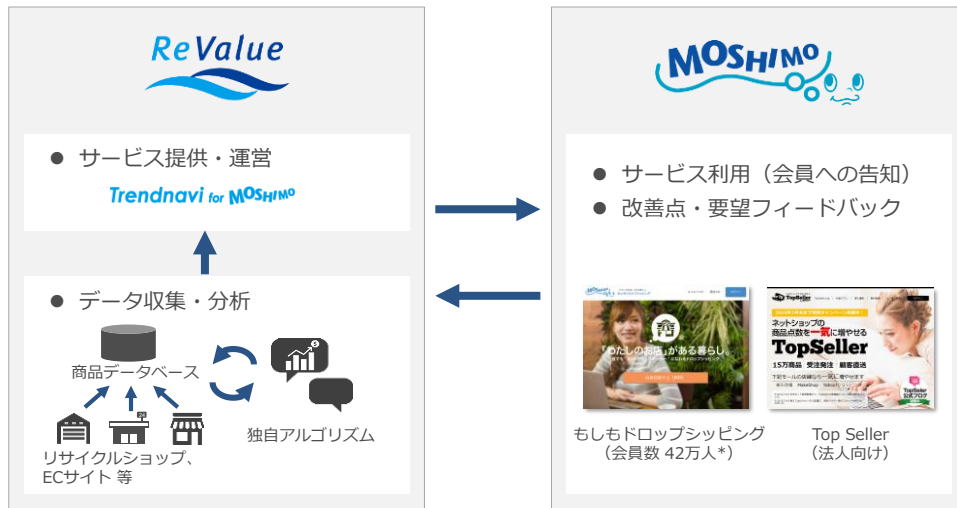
ReValue

● サービス提供・運営

Trendnavi for MOSHIMO

● データ収集・分析

商品データベース

独自アルゴリズム

リサイクルショップ、ECサイト 等

MOSHIMO

● サービス利用（会員への告知）

● 改善点・要望フィードバック

「わたしのお店」がある暮らし。

ネットショップの商品点数を一気に増やせる

TopSeller

15万商品 受注発注 顧客通達

もしもドロップシッピング（会員数 42万人*）

Top Seller（法人向け）